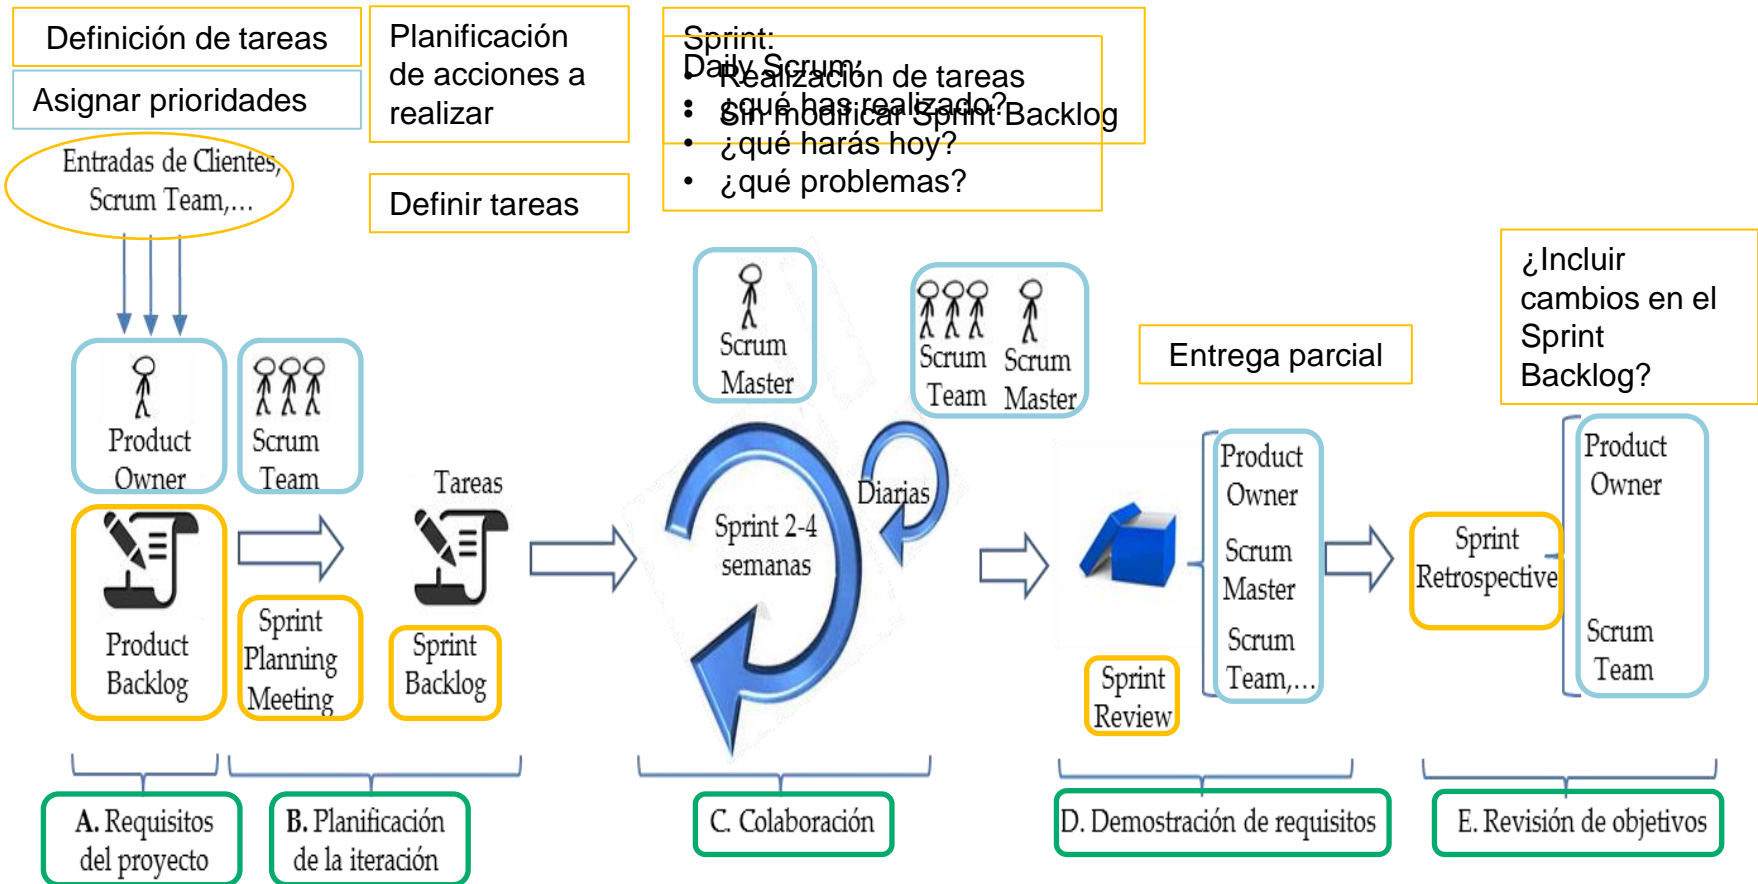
Definición de tareas

Asignar prioridades

Entradas de Clientes, Scrum Team,...

Planificación de acciones a realizar

Definir tareas

Sprint:
• Realización de tareas
• Sin modificar Sprint Backlog

Daily Scrum:
• ¿qué has realizado?
• ¿qué harás hoy?
• ¿qué problemas?

Product Owner

Scrum Team

Product Backlog

Sprint Planning Meeting

Tareas

Sprint Backlog

Scrum Master

Scrum Team

Scrum Master

Sprint 2-4 semanas

Diarias

Entrega parcial

Product Owner

Scrum Master

Scrum Team,...

Sprint Review

¿Incluir cambios en el Sprint Backlog?

Sprint Retrospective

Product Owner

Scrum Team

A. Requisitos del proyecto

B. Planificación de la iteración

C. Colaboración

D. Demostración de requisitos

E. Revisión de objetivos